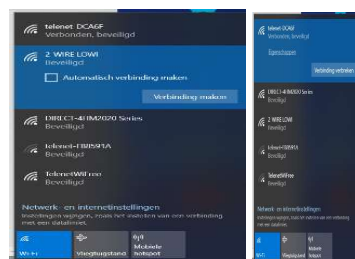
telenet DCAGF
Verbonden, beveiligd

2 WIRE LOWI
Beveiligd

Automatisch verbinding maken

Verbinding maken

DIRECT-4FHM2020 Series
Beveiligd

telenet-TIM591A
Beveiligd

TelenetWiFree
Beveiligd

Netwerk- en internetinstellingen
Instellingen wijzigen, zoals het instellen van een verbinding met een datalimiet.

Wi-Fi

Vliegtuigstand

Mobiele hotspot

telenet DCAGF
Verbonden, beveiligd
Eigenschappen

Verbinding verbreken

DIRECT-4FHM2020 Series
Beveiligd

2 WIRE LOWI
Beveiligd

telenet-TIM591A
Beveiligd

TelenetWiFree
Beveiligd

Netwerk- en internetinstellingen
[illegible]

Wi-Fi

Vliegtuigstand

Mobiele hotspot